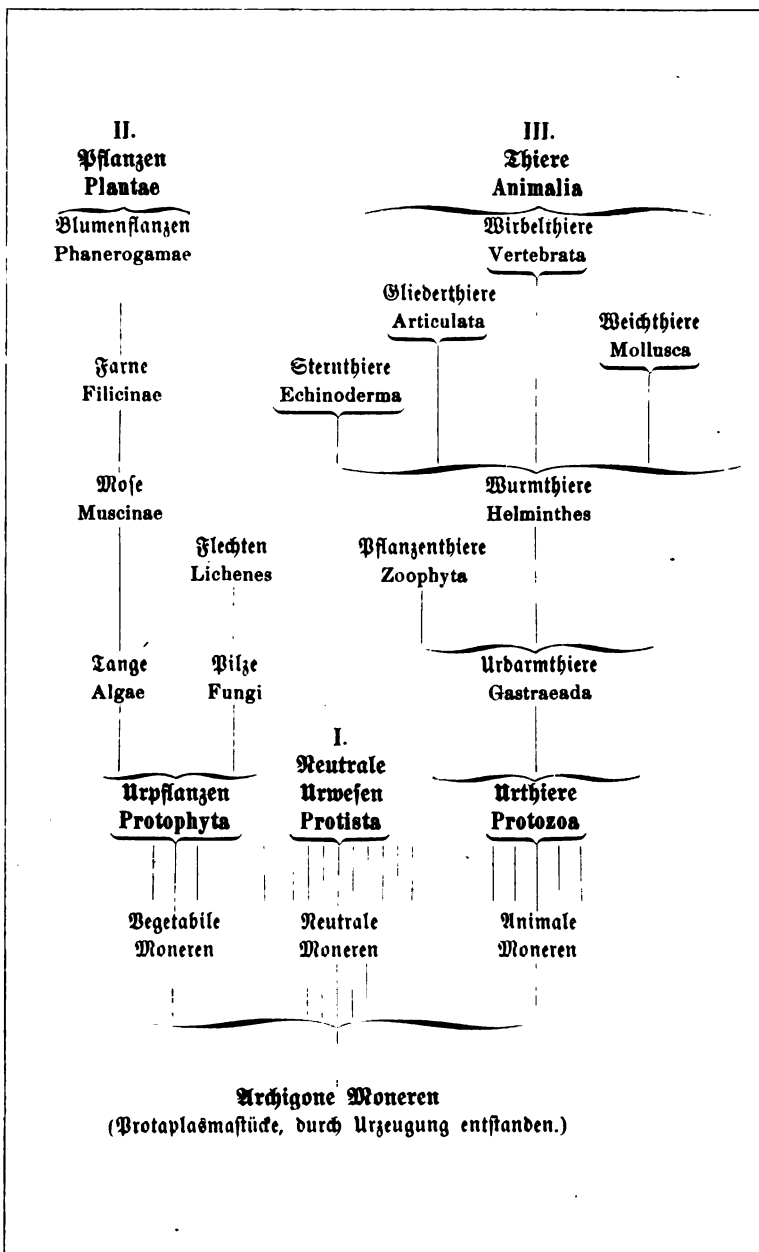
II.
Pflanzen
Plantae

III.
Thiere
Animalia

Blumenflanzen
Phanerogamae

Wirbelthiere
Vertebrata

Gliederthiere
Articulata

Weichthiere
Mollusca

Sternthiere
Echinoderma

Farne
Filicinae

Mose
Muscinae

Wurmthiere
Helminthes

Flechten
Lichenes

Pflanzenthiere
Zoophyta

Tange
Algae

Pilze
Fungi

Urdarmthiere
Gastraeada

I.
Neutrale
Urwesen
Protista

Urpflanzen
Protophyta

Urthiere
Protozoa

Vegetabile
Moneren

Neutrale
Moneren

Animale
Moneren

Archigone Moneren
(Protaplasmastücke, durch Urzeugung entstanden.)